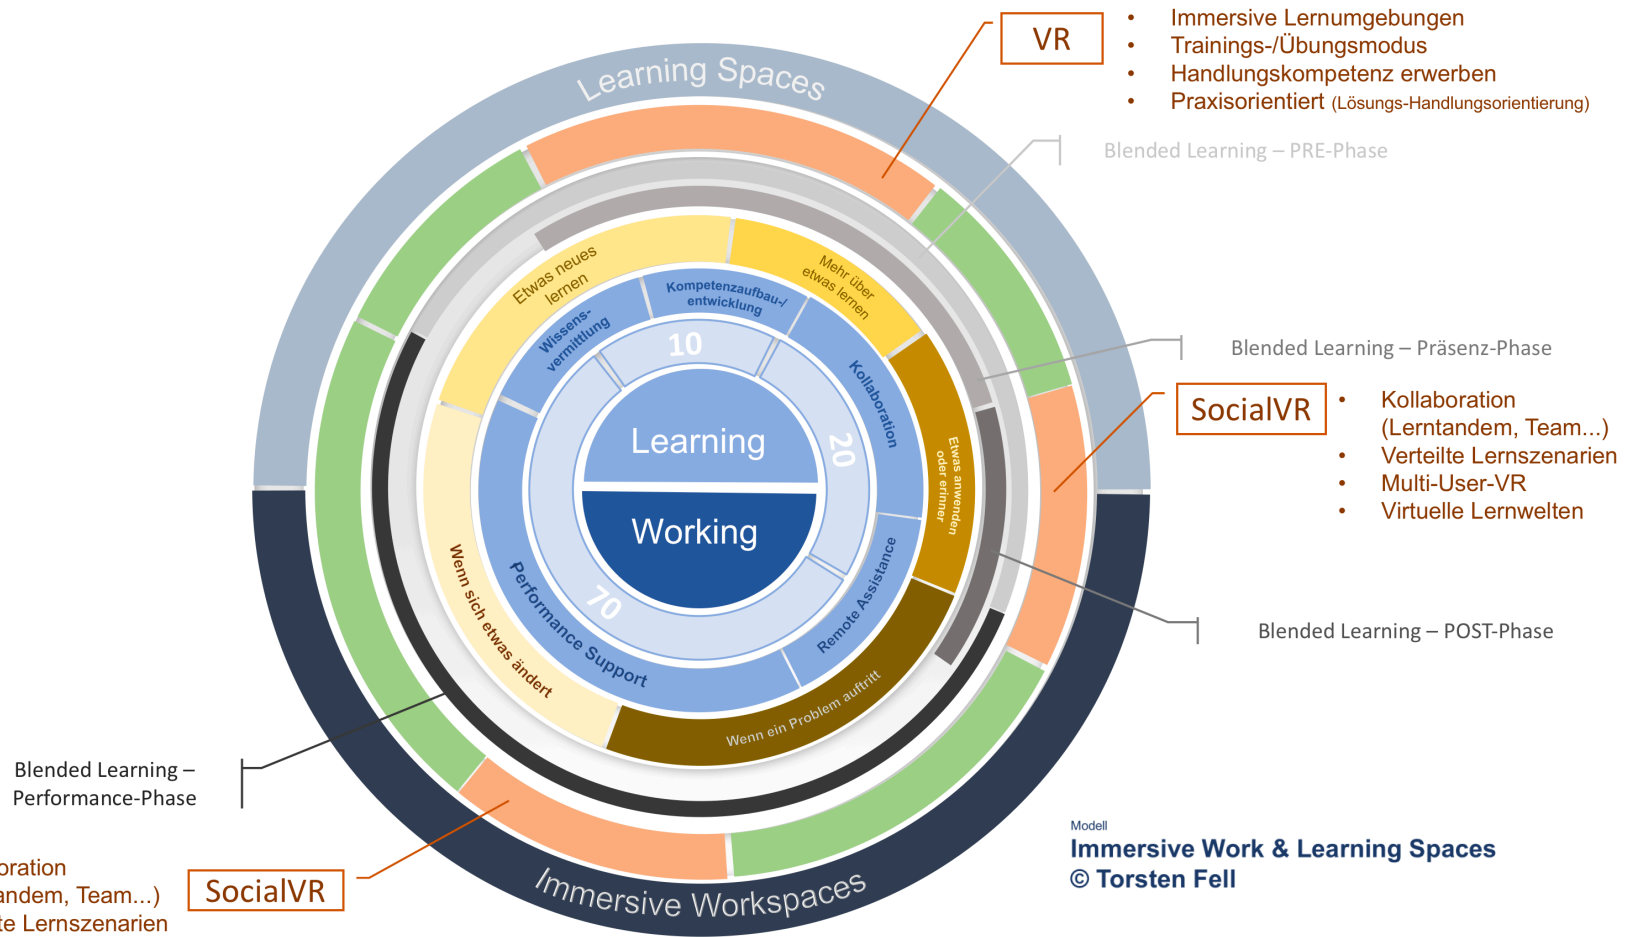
VR

- Immersive Lernumgebungen
- Trainings-/Übungsmodus
- Handlungskompetenz erwerben
- Praxisorientiert (Lösungs-Handlungsorientierung)

Learning Spaces

Blended Learning – PRE-Phase

Blended Learning – Präsenz-Phase

SocialVR

- Kollaboration (Lerntandem, Team...)
- Verteilte Lernszenarien
- Multi-User-VR
- Virtuelle Lernwelten

Blended Learning – POST-Phase

Etwas neues lernen

Mehr über etwas lernen

Etwas anwenden oder erinnern

Wenn ein Problem auftritt

Wenn sich etwas ändert

Wissens-vermittlung

Kompetenzaufbau-/entwicklung

Kollaboration

Remote Assistance

Performance Support

10

20

70

Learning

Working

Blended Learning – Performance-Phase

oration
andem, Team...)
te Lernszenarien

SocialVR

Immersive Workspaces

Modell
Immersive Work & Learning Spaces
© Torsten Fell